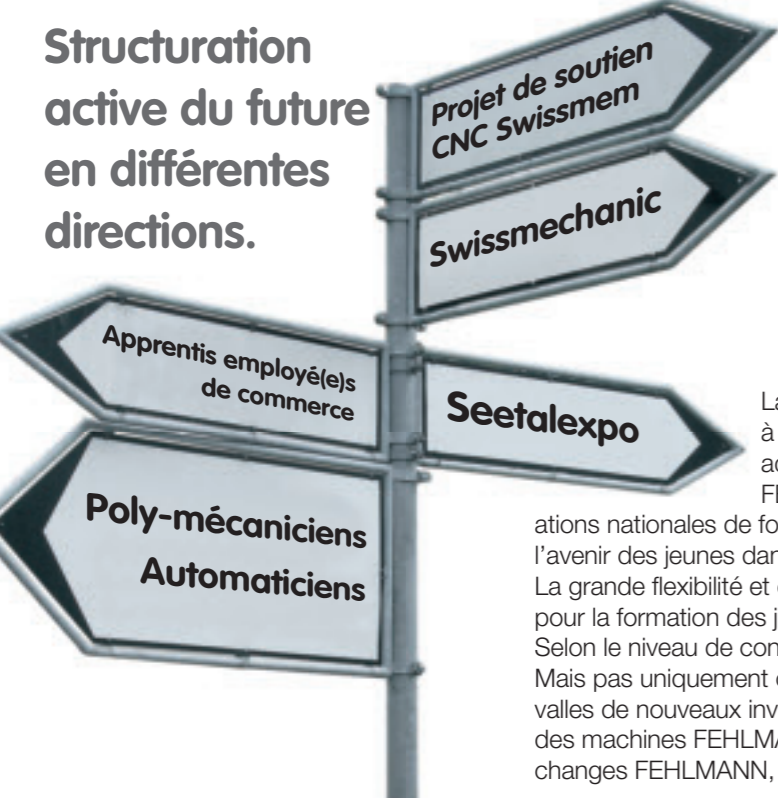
Structuration active du future en différentes directions.

Projet de soutien CNC Swissmem

Swissmechanic

Apprentis employé(e)s de commerce

Seetalexpo

Poly-mécaniciens Automaticiens

La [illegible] à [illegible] ac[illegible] Fl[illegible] ations nationales de fo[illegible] l'avenir des jeunes dan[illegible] La grande flexibilité et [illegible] pour la formation des j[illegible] Selon le niveau de con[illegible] Mais pas uniquement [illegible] valles de nouveaux inv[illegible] des machines FEHLMA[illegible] changes FEHLMANN, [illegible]